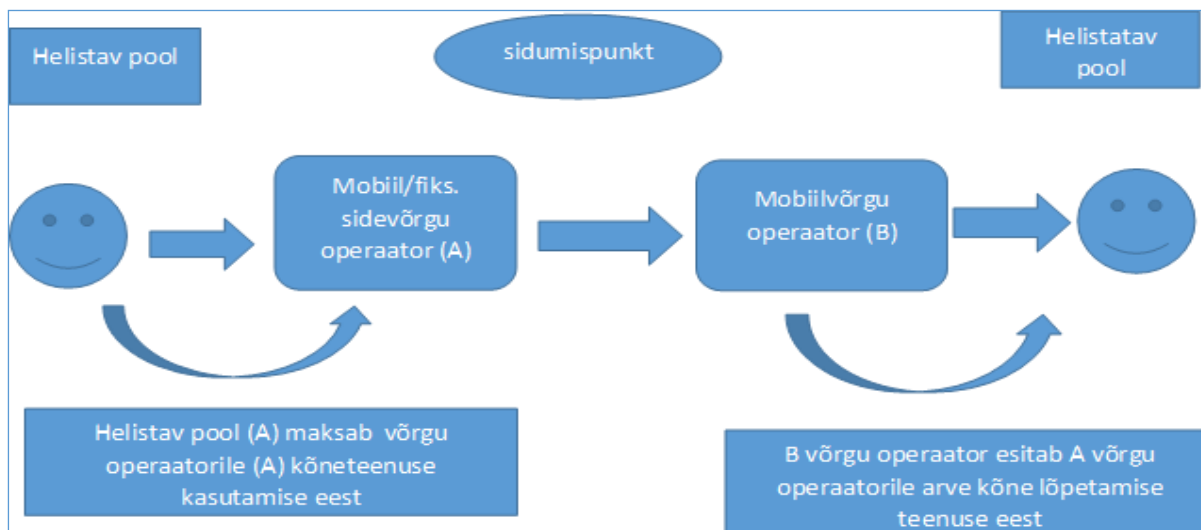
Helistav pool

sidumispunkt

Helistatav pool

Mobiil/fiks. sidevõrgu operaator (A)

Mobiilvõrgu operaator (B)

Helistav pool (A) maksab võrgu operaatorile (A) kõneteenuse kasutamise eest

B võrgu operaator esitab A võrgu operaatorile arve kõne lõpetamise teenuse eest